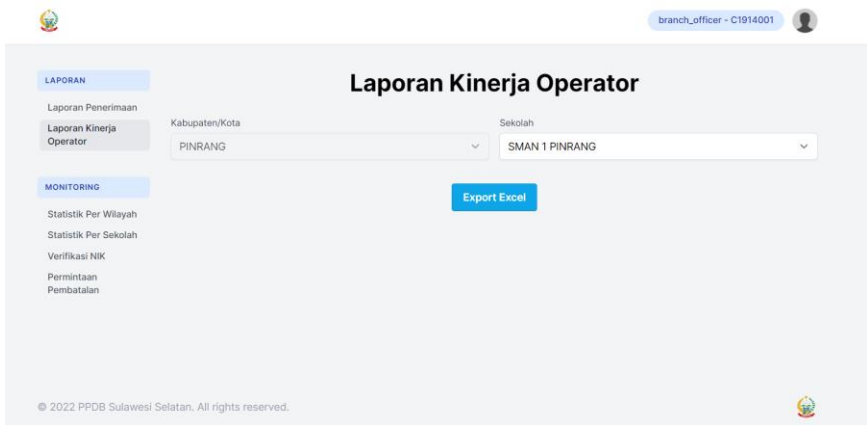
branch_officer - C1914001

LAPORAN

Laporan Penerimaan

Laporan Kinerja Operator

MONITORING

Statistik Per Wilayah

Statistik Per Sekolah

Verifikasi NIK

Permintaan Pembatalan

Laporan Kinerja Operator

Kabupaten/Kota

PINRANG

Sekolah

SMAN 1 PINRANG

Export Excel

© 2022 PPDB Sulawesi Selatan. All rights reserved.